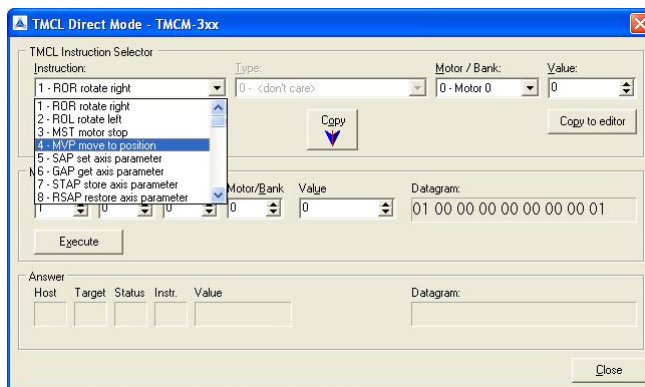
TMCL Direct Mode - TMCM-3xx

TMCL Instruction Selector
Instruction:
1 - ROR rotate right
1 - ROR rotate right
2 - ROL rotate left
3 - MST motor stop
4 - MVP move to position
5 - SAP set axis parameter
6 - GAP get axis parameter
7 - STAP store axis parameter
8 - RSAP restore axis parameter
Type:
0 - <don't care>
Motor / Bank:
0 - Motor 0
Value:
0
Copy
Copy to editor

M
1
0
0
Motor/Bank
0
Value
0
Datagram:
01 00 00 00 00 00 00 00 01
Execute

Answer
Host
Target
Status
Instr.
Value
Datagram:

Close